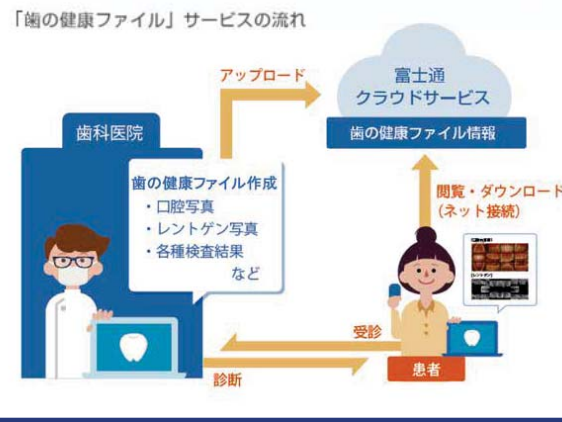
「歯の健康ファイル」サービスの流れ

アップロード

富士通
クラウドサービス

歯の健康ファイル情報

歯科医院

歯の健康ファイル作成
・口腔写真
・レントゲン写真
・各種検査結果
など

閲覧・ダウンロード
（ネット接続）

受診

診断

患者